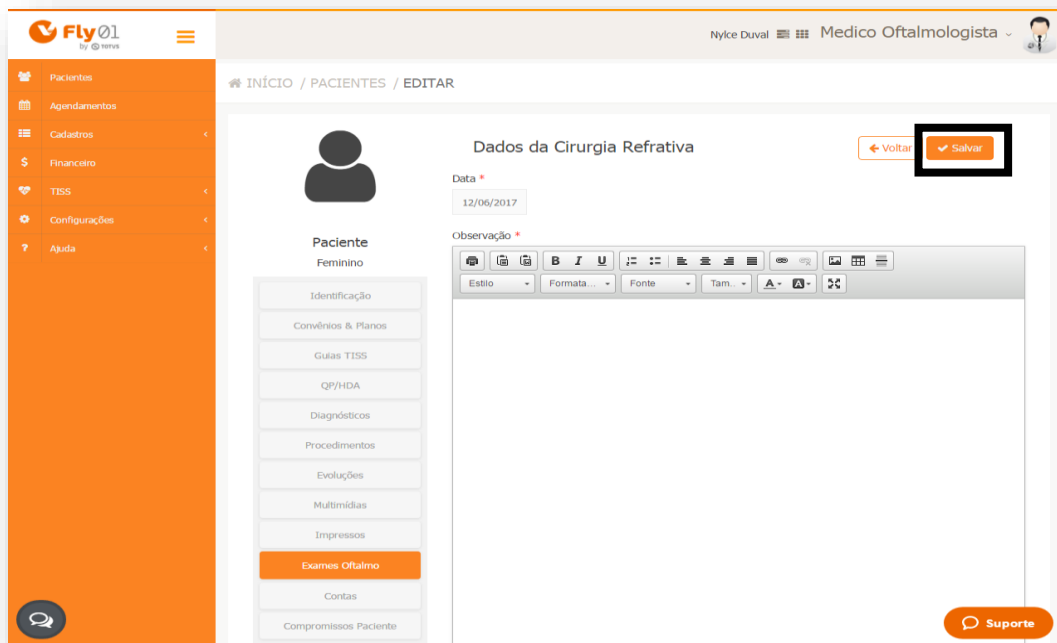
Fly01 by TOTVS

Nylce Duval Medico Oftalmologista

Pacientes
Agendamentos
Cadastros
Financeiro
TISS
Configurações
Ajuda

INÍCIO / PACIENTES / EDITAR

Paciente
Feminino

Identificação
Convênios & Planos
Guias TISS
QP/HDA
Diagnósticos
Procedimentos
Evoluções
Multimídias
Impressos
Exames Oftalmo
Contas
Compromissos Paciente

Dados da Cirurgia Refrativa

Voltar
Salvar

Data *
12/06/2017

Observação *

B I U
Estilo
Formata...
Fonte
Tam..
A
A

Suporte